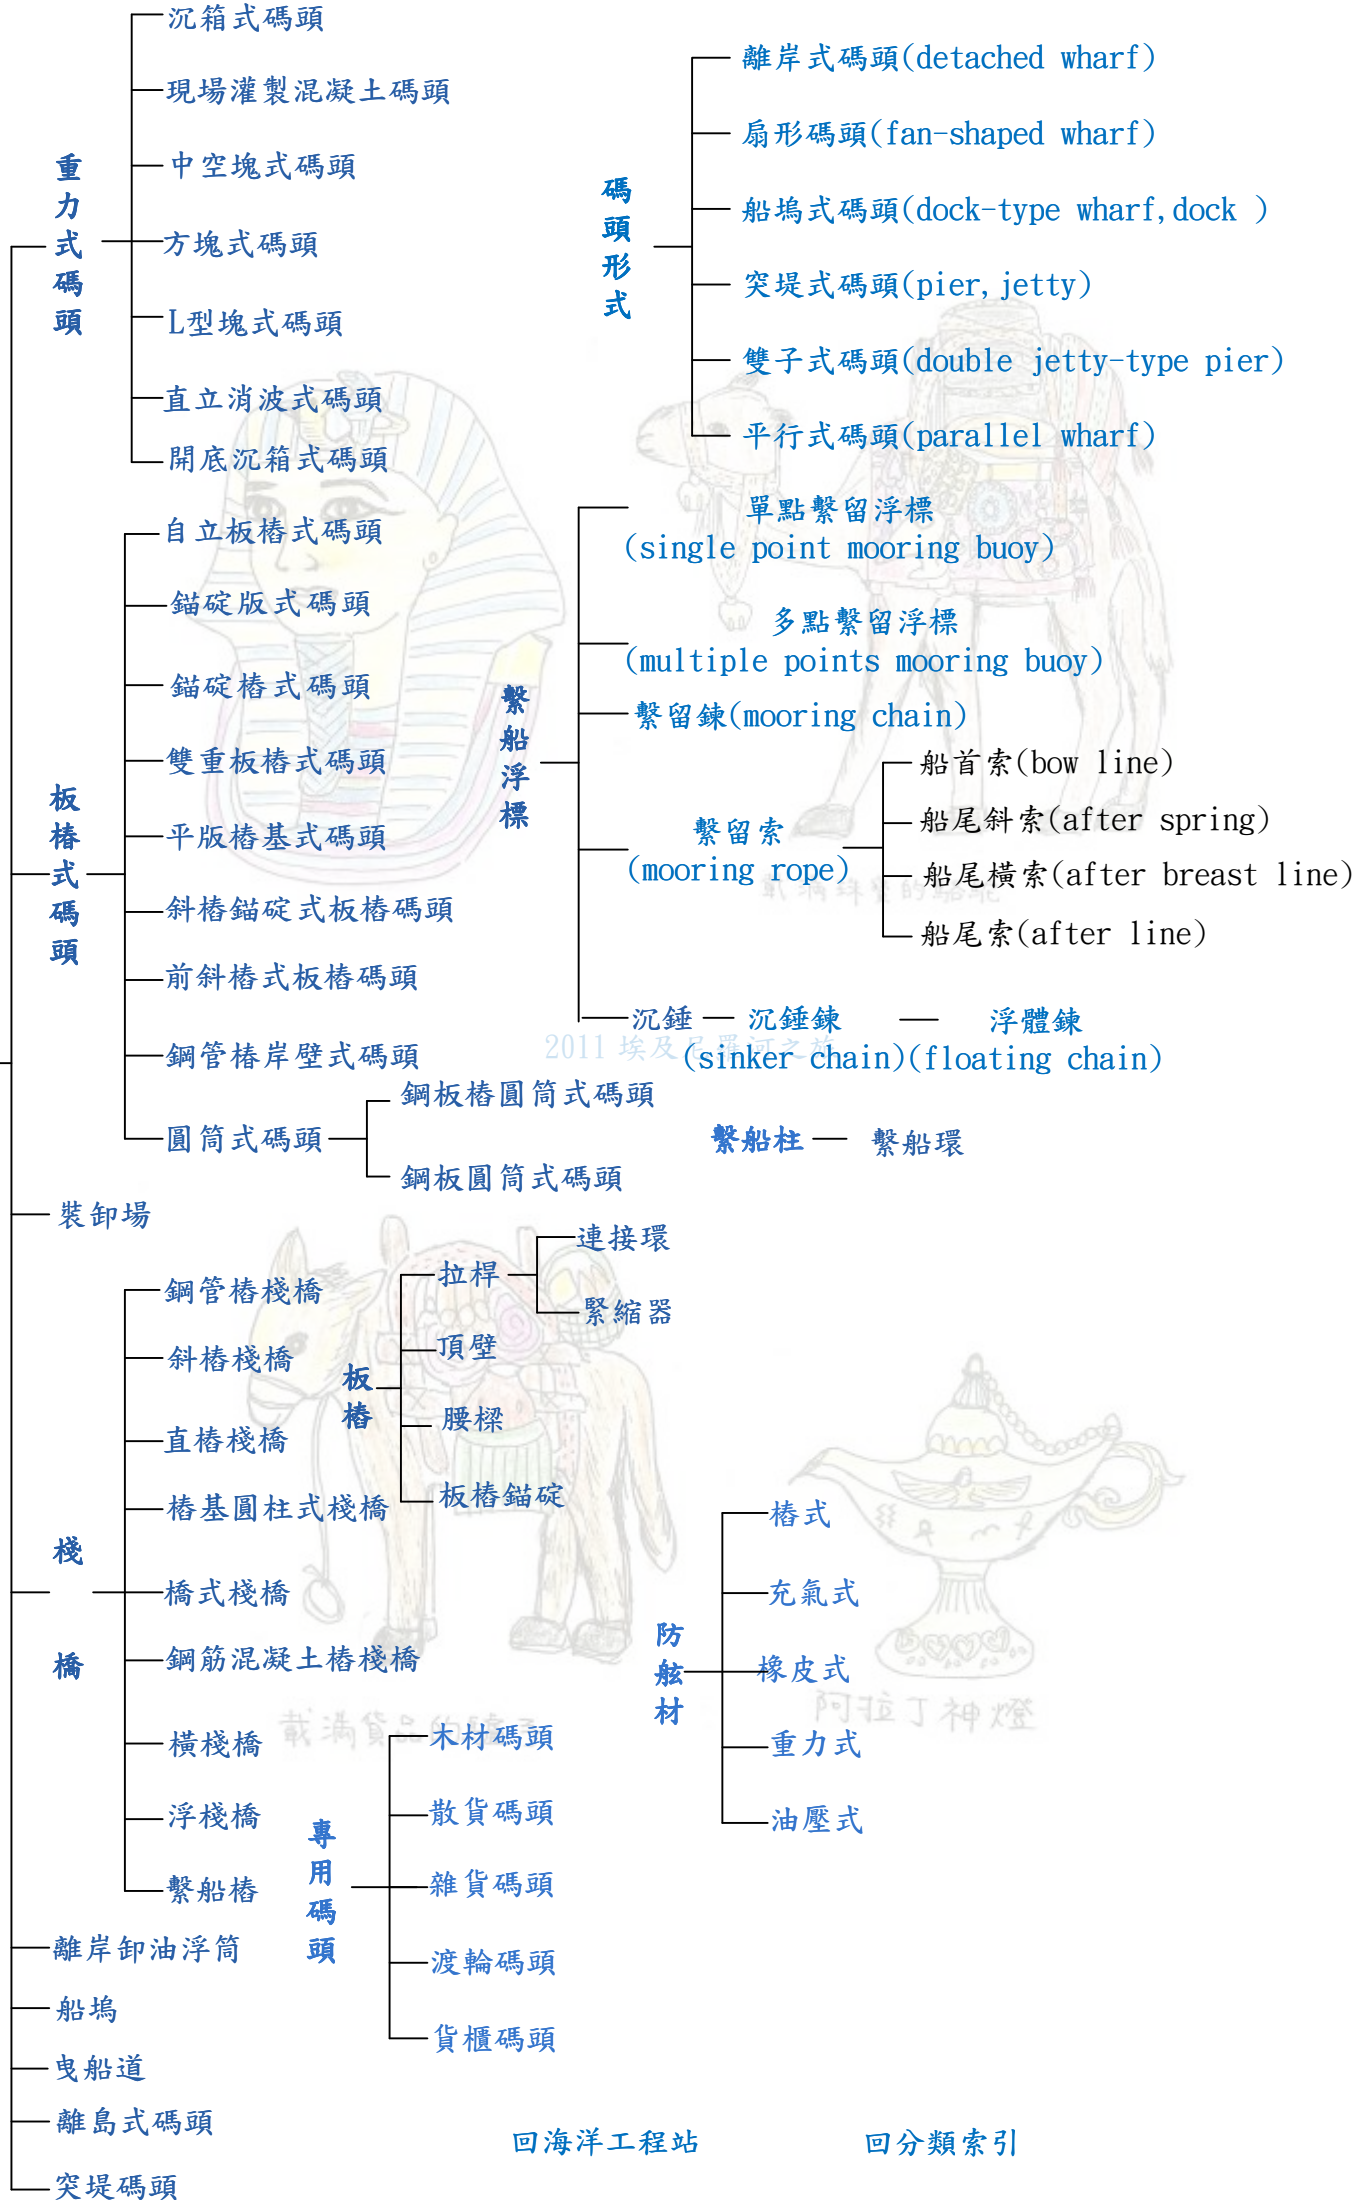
重力式碼頭

沉箱式碼頭
現場灌製混凝土碼頭
中空塊式碼頭
方塊式碼頭
L型塊式碼頭
直立消波式碼頭
開底沉箱式碼頭

碼頭形式

離岸式碼頭(detached wharf)
扇形碼頭(fan-shaped wharf)
船塢式碼頭(dock-type wharf, dock )
突堤式碼頭(pier, jetty)
雙子式碼頭(double jetty-type pier)
平行式碼頭(parallel wharf)

板樁式碼頭

自立板樁式碼頭
錨碇版式碼頭
錨碇樁式碼頭
雙重板樁式碼頭
平版樁基式碼頭
斜樁錨碇式板樁碼頭
前斜樁式板樁碼頭
鋼管樁岸壁式碼頭
圓筒式碼頭
鋼板樁圓筒式碼頭
鋼板圓筒式碼頭

繫船浮標

單點繫留浮標 (single point mooring buoy)
多點繫留浮標 (multiple points mooring buoy)
繫留鍊(mooring chain)
繫留索 (mooring rope)
船首索(bow line)
船尾斜索(after spring)
船尾橫索(after breast line)
船尾索(after line)
沉錘 — 沉錘鍊 — 浮體鍊 (sinker chain)(floating chain)

2011 埃及早羅河之旅

繫船柱 — 繫船環

裝卸場

棧橋

鋼管樁棧橋
斜樁棧橋
直樁棧橋
樁基圓柱式棧橋
橋式棧橋
鋼筋混凝土樁棧橋
橫棧橋
浮棧橋
繫船樁

板樁

拉桿
連接環
緊縮器
頂壁
腰樑
板樁錨碇

防舷材

樁式
充氣式
橡皮式
重力式
油壓式

阿拉丁神燈

專用碼頭

木材碼頭
散貨碼頭
雜貨碼頭
渡輪碼頭
貨櫃碼頭

離岸卸油浮筒
船塢
曳船道
離島式碼頭
突堤碼頭

回海洋工程站 回分類索引